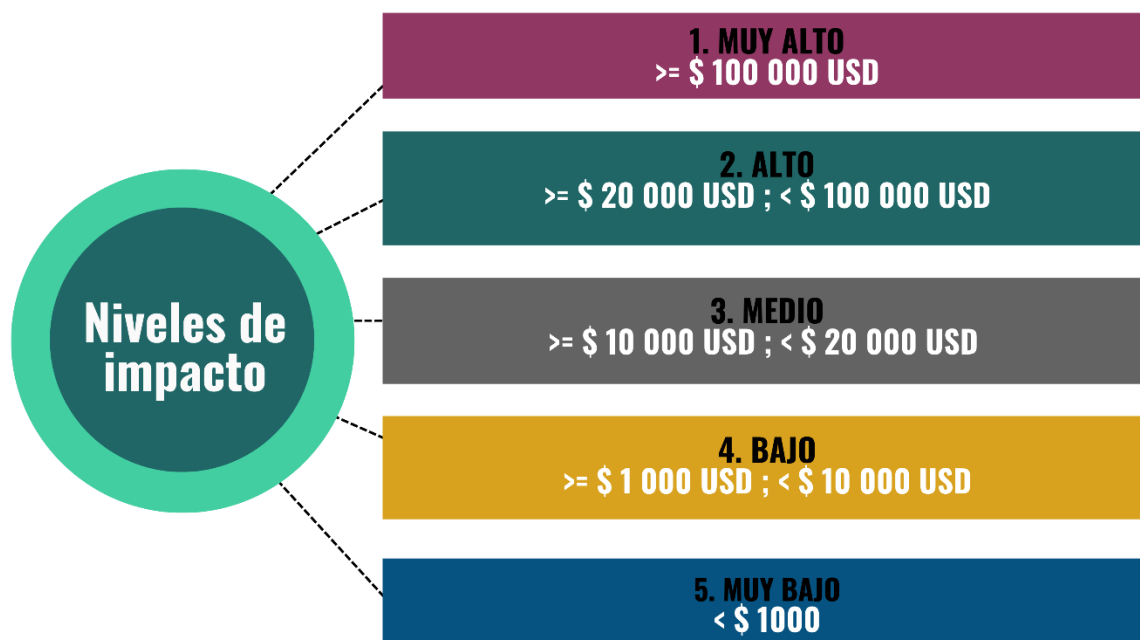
Niveles de impacto

1. MUY ALTO
>= \$ 100 000 USD

2. ALTO
>= \$ 20 000 USD ; < \$ 100 000 USD

3. MEDIO
>= \$ 10 000 USD ; < \$ 20 000 USD

4. BAJO
>= \$ 1 000 USD ; < \$ 10 000 USD

5. MUY BAJO
< \$ 1000